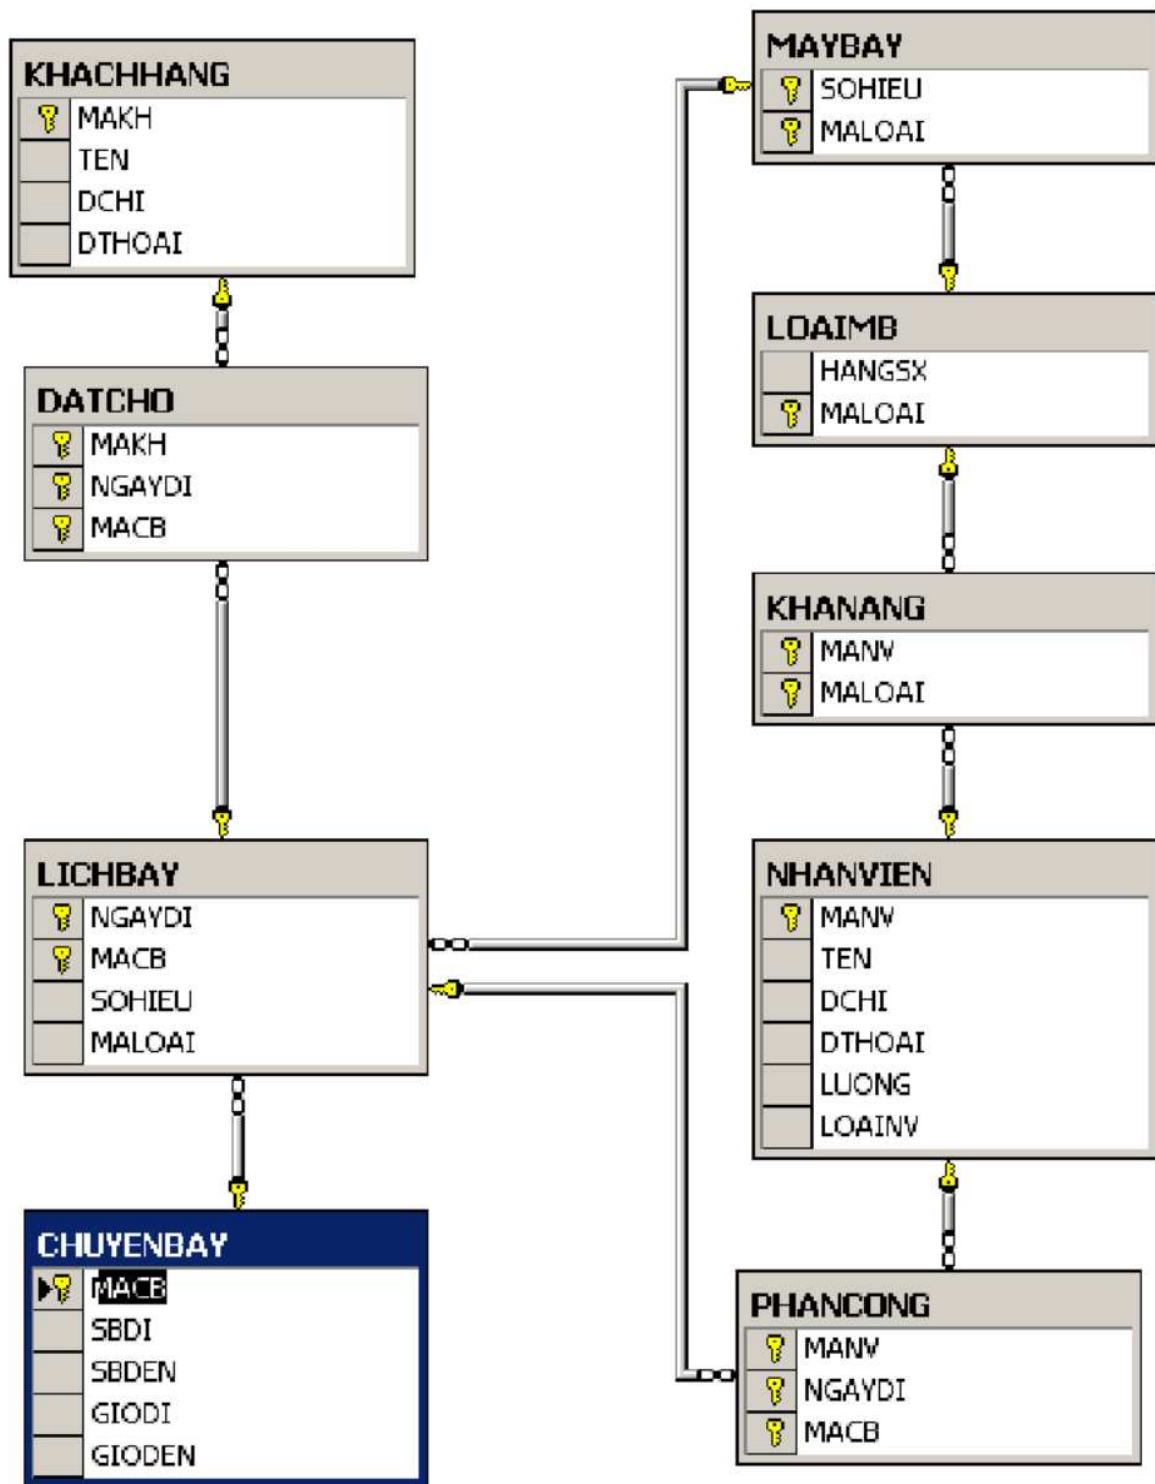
KHACHHANG
MAKH
TEN
DCHI
DTHOAI

DATCHO
MAKH
NGAYDI
MACB

LICHBAY
NGAYDI
MACB
SOHIEU
MALOAI

CHUYENBAY
MACB
SBDI
SBDEN
GIODI
GIODEN

MAYBAY
SOHIEU
MALOAI

LOAIMB
HANGSX
MALOAI

KHANANG
MANV
MALOAI

NHANVIEN
MANV
TEN
DCHI
DTHOAI
LUONG
LOAINV

PHANCONG
MANV
NGAYDI
MACB